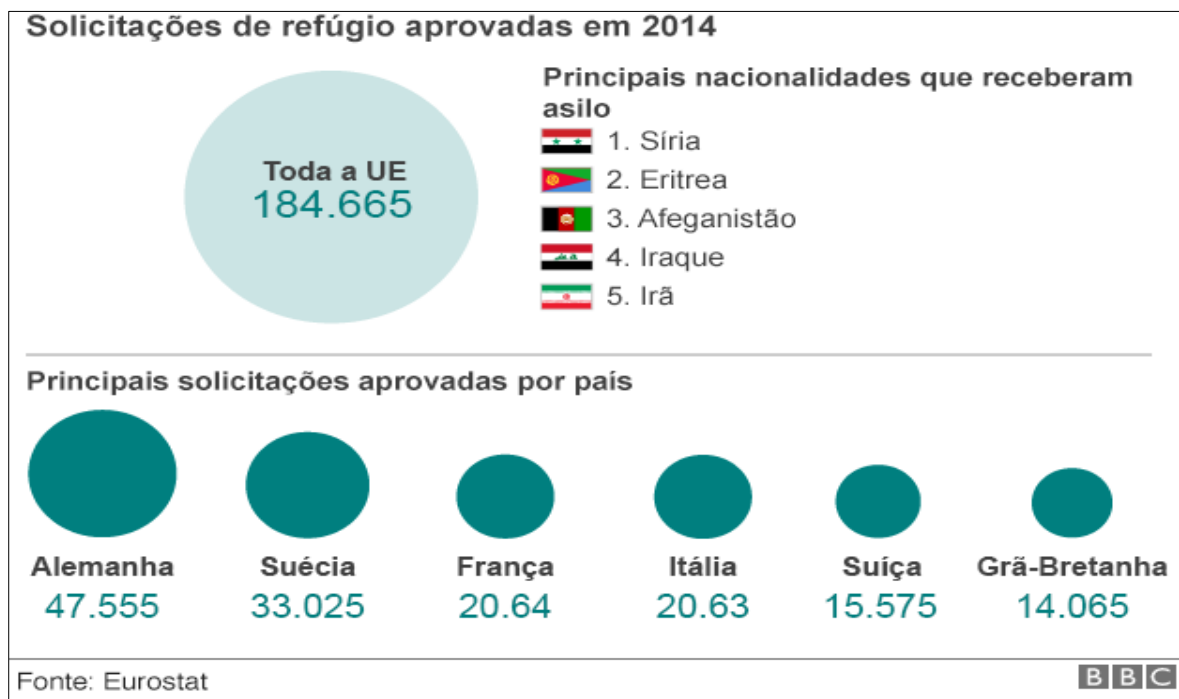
Solicitações de refúgio aprovadas em 2014

Toda a UE
184.665

Principais nacionalidades que receberam asilo

1. Síria
2. Eritrea
3. Afeganistão
4. Iraque
5. Irã

Principais solicitações aprovadas por país

Alemanha
47.555

Suécia
33.025

França
20.64

Itália
20.63

Suiça
15.575

Grã-Bretanha
14.065

Fonte: Eurostat

BBC